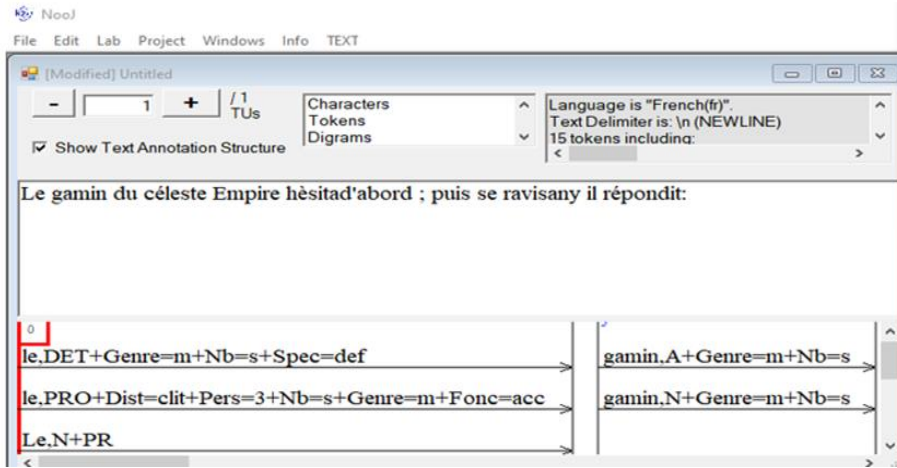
NooJ
File Edit Lab Project Windows Info TEXT

[Modified] Untitled

- 1 + / 1 TUs

Show Text Annotation Structure

Characters
Tokens
Digrams

Language is "French(fr)".
Text Delimiter is: \n (NEWLINE)
15 tokens including:

Le gamin du céleste Empire hèsitad'abord ; puis se ravisany il répondit:

0

le,DET+Genre=m+Nb=s+Spec=def

le,PRO+Dist=clit+Pers=3+Nb=s+Genre=m+Fonc=acc

Le,N+PR

gamin,A+Genre=m+Nb=s

gamin,N+Genre=m+Nb=s